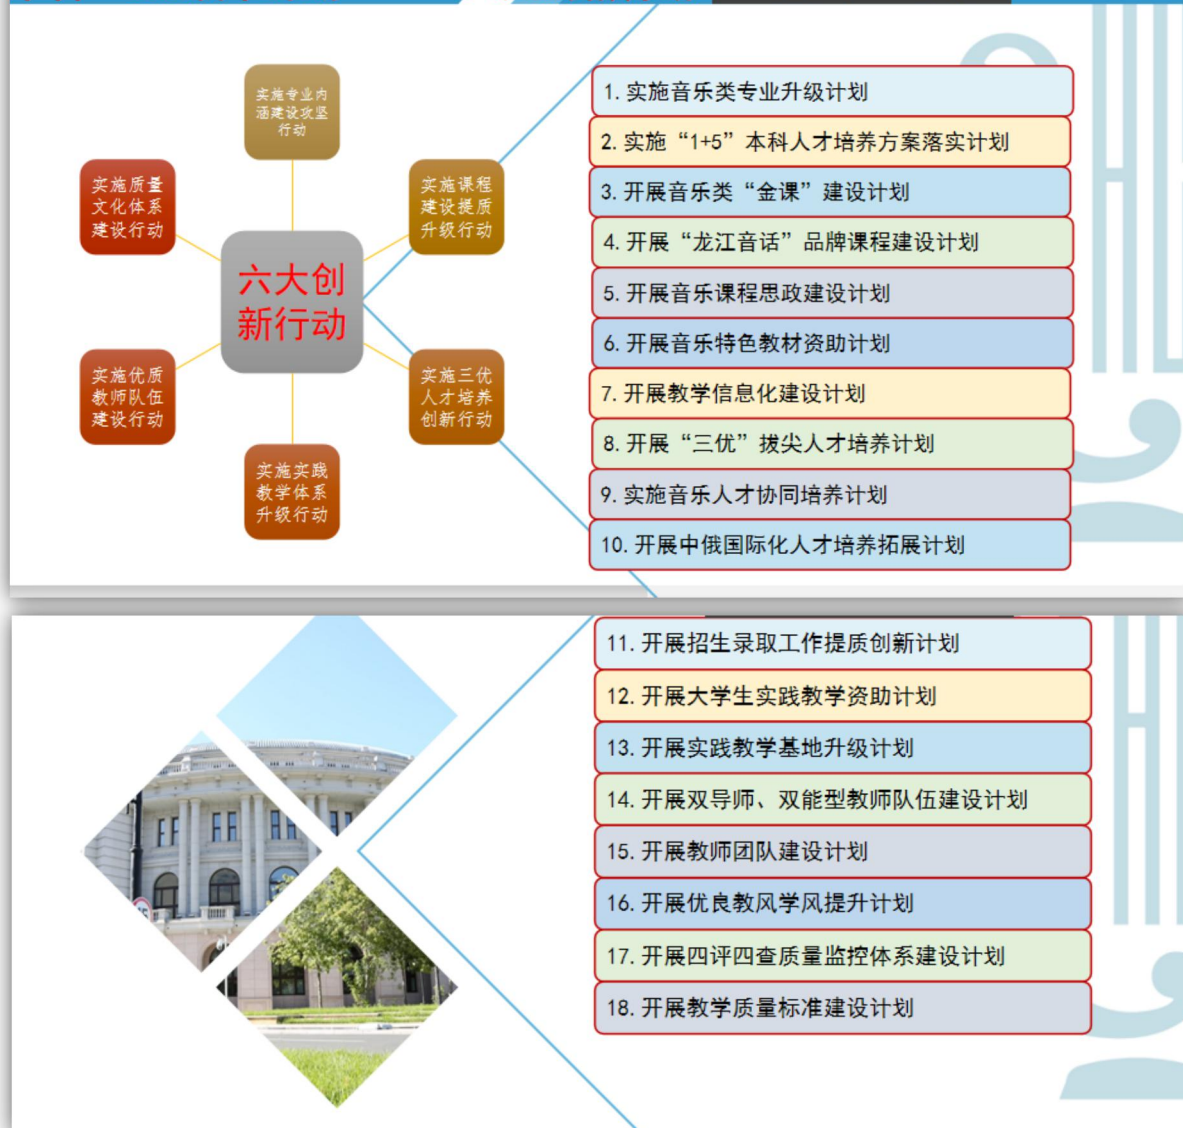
六大创新行动

实施专业内涵建设攻坚行动

实施课程建设提质升级行动

实施三优人才培养创新行动

实施实践教学体系升级行动

实施优质教师队伍建设行动

实施质量文化体系建设行动

1. 实施音乐类专业升级计划
2. 实施“1+5”本科人才培养方案落实计划
3. 开展音乐类“金课”建设计划
4. 开展“龙江音话”品牌课程建设计划
5. 开展音乐课程思政建设计划
6. 开展音乐特色教材资助计划
7. 开展教学信息化建设计划
8. 开展“三优”拔尖人才培养计划
9. 实施音乐人才协同培养计划
10. 开展中俄国际化人才培养拓展计划

11. 开展招生录取工作提质创新计划
12. 开展大学生实践教学资助计划
13. 开展实践教学基地升级计划
14. 开展双导师、双能型教师队伍建设计划
15. 开展教师团队建设计划
16. 开展优良教风学风提升计划
17. 开展四评四查质量监控体系建设计划
18. 开展教学质量标准建设计划